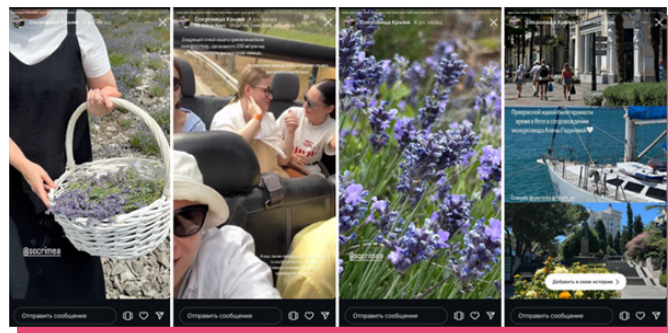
Сокровища Крыма 8 ч. назад
@socrimea
Отправить сообщение

Сокровища Крыма 8 ч. назад
Следующий этап нашего гастрономического
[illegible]
Отправить сообщение

Сокровища Крыма 8 ч. назад
@socrimea
Отправить сообщение

Сокровища Крыма 8 ч. назад
Прекрасной идеей было провести время в Ялте в сопровождении экскурсовода Алены Годуновой
Добавить в свою историю
Отправить сообщение